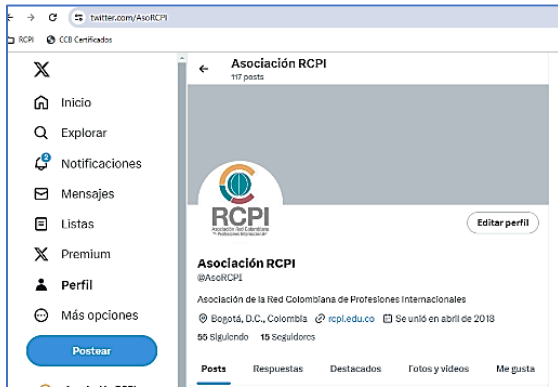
twitter.com/AsoRCPI

RCPI CCB Certificados

X

Inicio

Explorar

Notificaciones

Mensajes

Listas

Premium

Perfil

Más opciones

Postear

Asociación RCPI
117 posts

RCPI
Asociación Red Colombiana de Profesiones Internacionales

Editar perfil

Asociación RCPI
@AsoRCPI

Asociación de la Red Colombiana de Profesiones Internacionales

Bogotá, D.C., Colombia rcpi.edu.co Se unió en abril de 2018

55 Siguiendo 15 Seguidores

Posts Respuestas Destacados Fotos y videos Me gusta